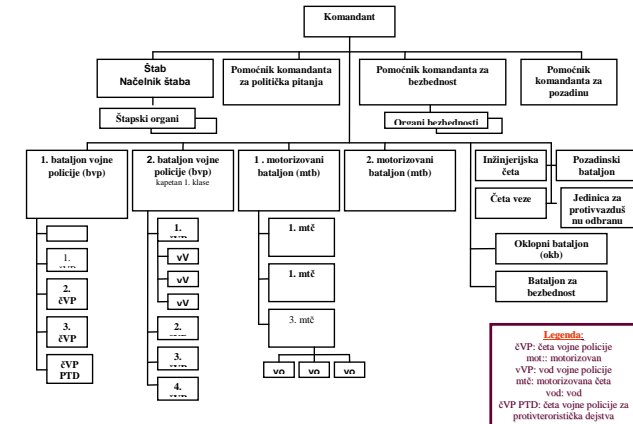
Komandant

Štab
Načelnik štaba

Pomoćnik komandanta za politička pitanja

Pomoćnik komandanta za bezbednost

Pomoćnik komandanta za pozadinu

Štapski organi

Organi bezbednosti

1. bataljon vojne policije (bvp)

2. bataljon vojne policije (bvp)
kapetan 1. klase

1 . motorizovani bataljon (mtb)

2. motorizovani bataljon (mtb)

Inžinjerijska četa

Pozadinski bataljon

Četa veze

Jedinica za protivvazdušnu odbranu

Oklopni bataljon (okb)

Bataljon za bezbednost

1. čVP

2. čVP

3. čVP

čVP PTD

1. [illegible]

vV

vV

vV

2. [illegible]

3. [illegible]

4. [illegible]

1. mtč

1. mtč

3. mtč

vo

vo

vo

Legenda:
čVP: četa vojne policije
mot:: motorizovan
vVP: vod vojne policije
mtč: motorizovana četa
vod: vod
čVP PTD: četa vojne policije za protivteroristička dejstva